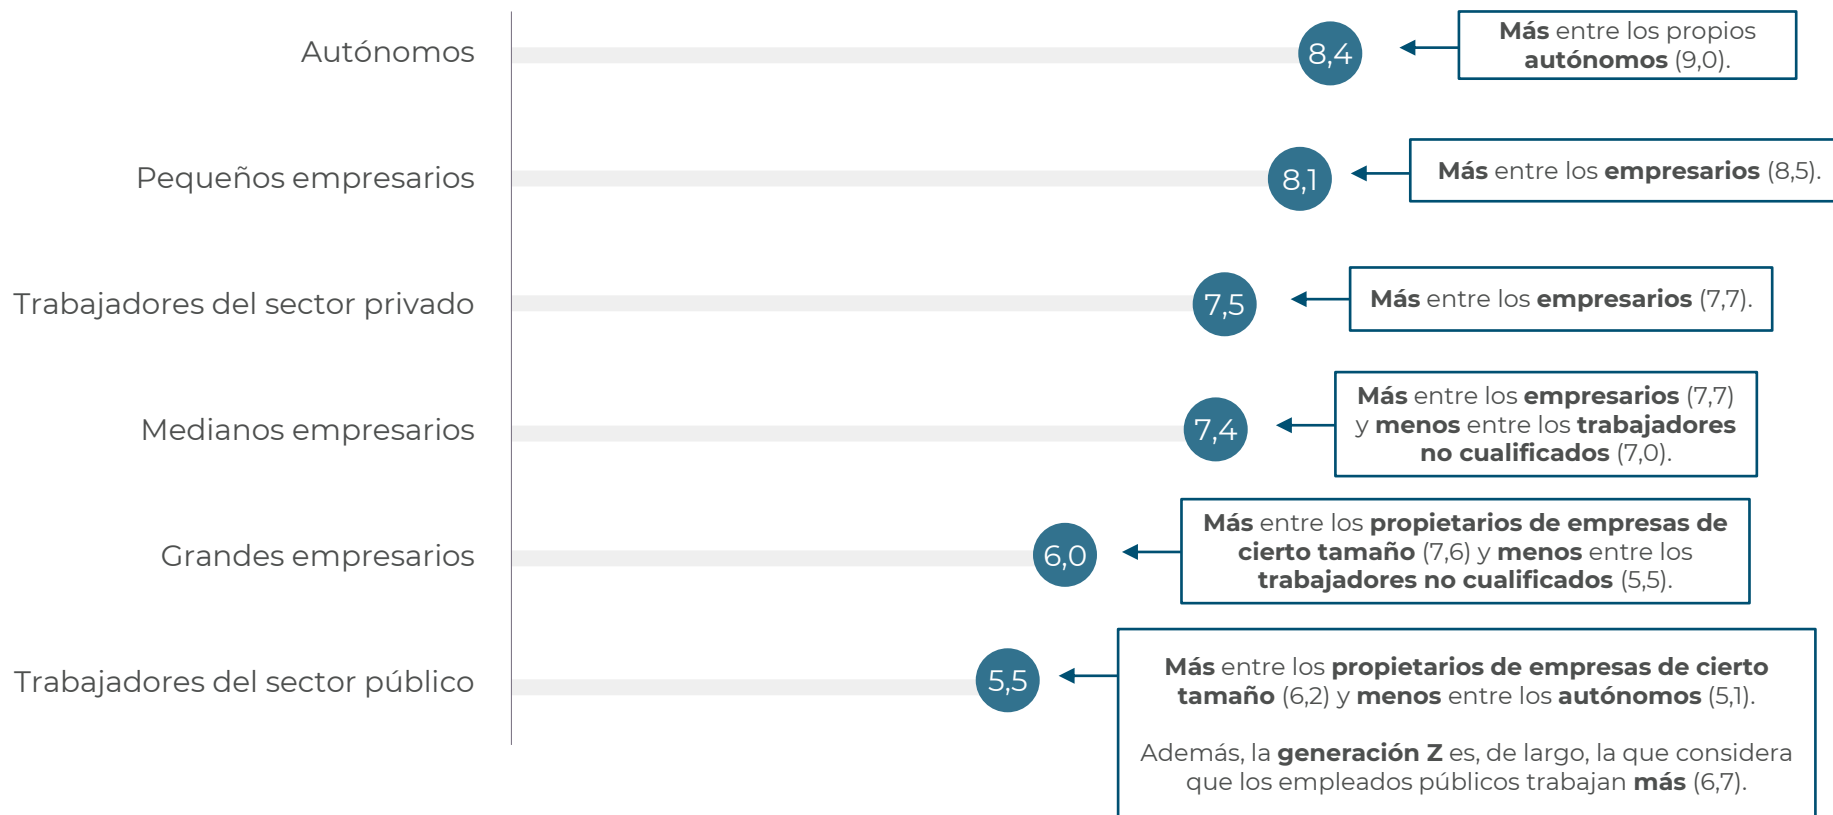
Autónomos

8,4

Más entre los propios autónomos (9,0).

Pequeños empresarios

8,1

Más entre los empresarios (8,5).

Trabajadores del sector privado

7,5

Más entre los empresarios (7,7).

Medianos empresarios

7,4

Más entre los empresarios (7,7) y menos entre los trabajadores no cualificados (7,0).

Grandes empresarios

6,0

Más entre los propietarios de empresas de cierto tamaño (7,6) y menos entre los trabajadores no cualificados (5,5).

Trabajadores del sector público

5,5

Más entre los propietarios de empresas de cierto tamaño (6,2) y menos entre los autónomos (5,1).

Además, la generación Z es, de largo, la que considera que los empleados públicos trabajan más (6,7).